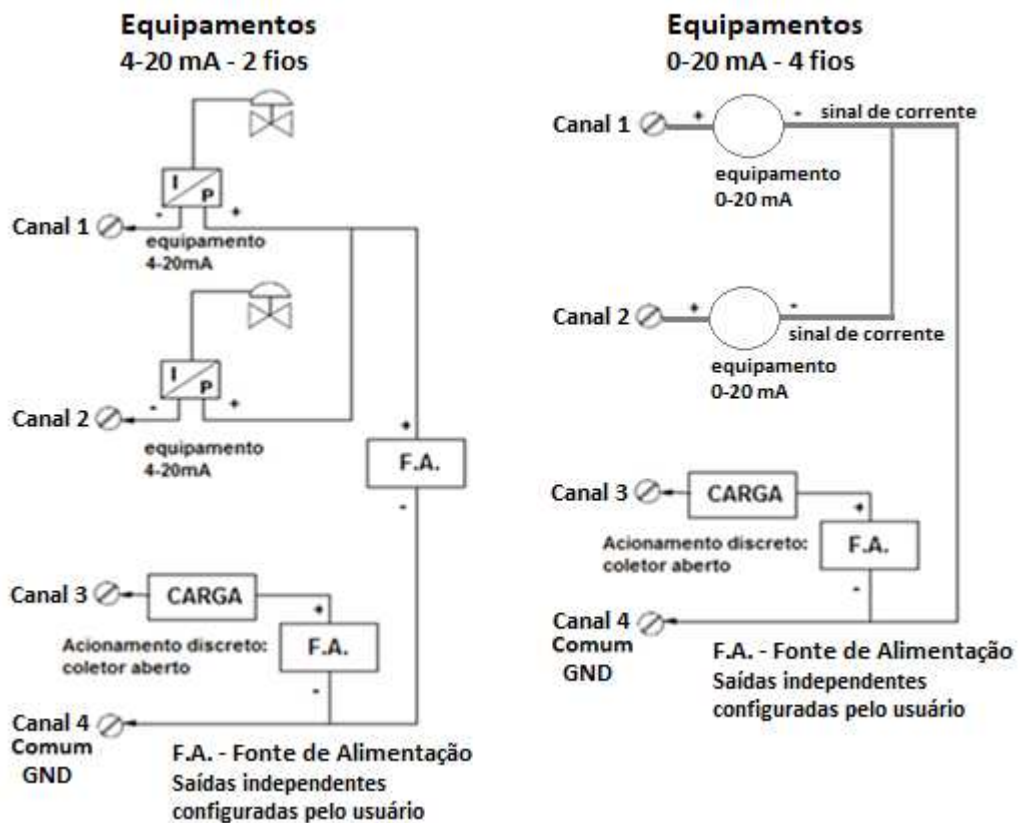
Equipamentos
4-20 mA - 2 fios

I
P
-
+
Canal 1
equipamento
4-20mA

I
P
-
+
Canal 2
equipamento
4-20mA

+
F.A.
-

Canal 3
CARGA
+
Acionamento discreto:
coletor aberto
F.A.
-
Canal 4
Comum
GND

F.A. - Fonte de Alimentação
Saídas independentes
configuradas pelo usuário

Equipamentos
0-20 mA - 4 fios

Canal 1
+
-
sinal de corrente
equipamento
0-20 mA

Canal 2
+
-
sinal de corrente
equipamento
0-20 mA

Canal 3
CARGA
+
Acionamento discreto:
coletor aberto
F.A.
-
Canal 4
Comum
GND

F.A. - Fonte de Alimentação
Saídas independentes
configuradas pelo usuário